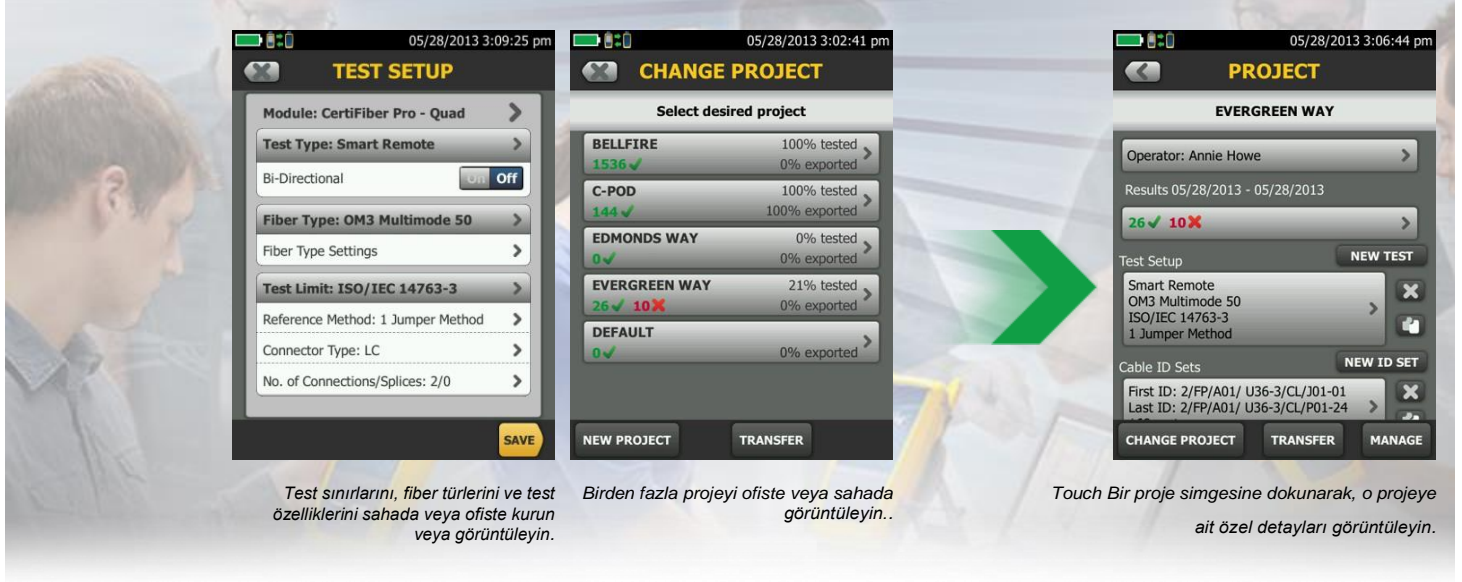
05/28/2013 3:09:25 pm

TEST SETUP

Module: CertiFiber Pro - Quad

Test Type: Smart Remote

Bi-Directional On Off

Fiber Type: OM3 Multimode 50

Fiber Type Settings

Test Limit: ISO/IEC 14763-3

Reference Method: 1 Jumper Method

Connector Type: LC

No. of Connections/Splices: 2/0

SAVE

Test sınırlarını, fiber türlerini ve test özelliklerini sahada veya ofiste kurun veya görüntüleyin.

05/28/2013 3:02:41 pm

CHANGE PROJECT

Select desired project

BELLFIRE 100% tested
1536 ✓ 0% exported

C-POD 100% tested
144 ✓ 100% exported

EDMONDS WAY 0% tested
0 ✓ 0% exported

EVERGREEN WAY 21% tested
26 ✓ 10 ✗ 0% exported

DEFAULT
0 ✓ 0% exported

NEW PROJECT TRANSFER

Birden fazla projeyi ofiste veya sahada görüntüleyin..

05/28/2013 3:06:44 pm

PROJECT

EVERGREEN WAY

Operator: Annie Howe

Results 05/28/2013 - 05/28/2013

26 ✓ 10 ✗

Test Setup NEW TEST

Smart Remote
OM3 Multimode 50
ISO/IEC 14763-3
1 Jumper Method

Cable ID Sets NEW ID SET

First ID: 2/FP/A01/ U36-3/CL/J01-01
Last ID: 2/FP/A01/ U36-3/CL/P01-24

CHANGE PROJECT TRANSFER MANAGE

Touch Bir proje simgesine dokunarak, o projeye ait özel detayları görüntüleyin.